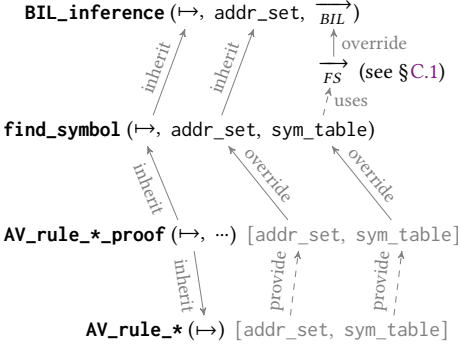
BIL_inference ($\mapsto$, addr_set, $\overrightarrow{BIL}$)

override

$\overrightarrow{FS}$ (see §C.1)

uses

inherit

inherit

find_symbol ($\mapsto$, addr_set, sym_table)

inherit

override

override

AV_rule_*_proof ($\mapsto$, ···) [addr_set, sym_table]

inherit

provide

provide

AV_rule_* ($\mapsto$) [addr_set, sym_table]